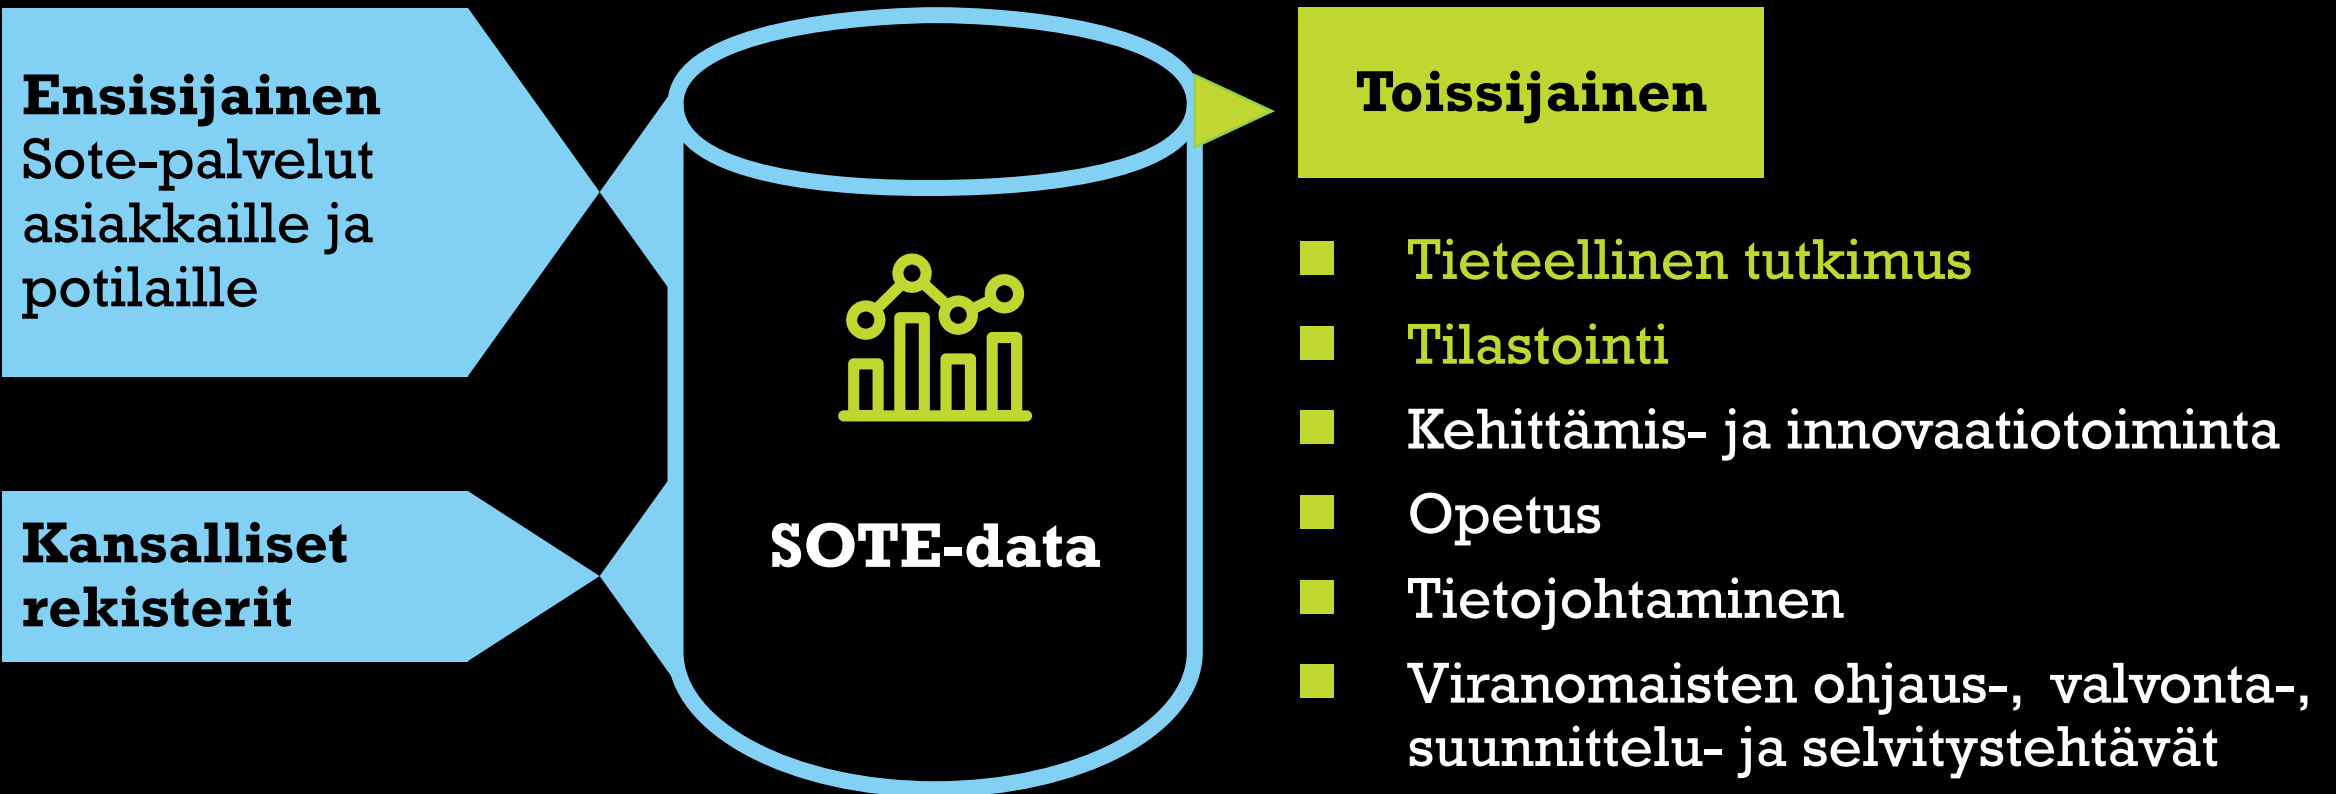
**Ensisijainen**
Sote-palvelut asiakkaille ja potilaille

**Kansalliset rekisterit**

SOTE-data

**Toissijainen**

- Tieteellinen tutkimus
- Tilastointi
- Kehittämis- ja innovaatiotoiminta
- Opetus
- Tietojohtaminen
- Viranomaisten ohjaus-, valvonta-, suunnittelu- ja selvitystehtävät